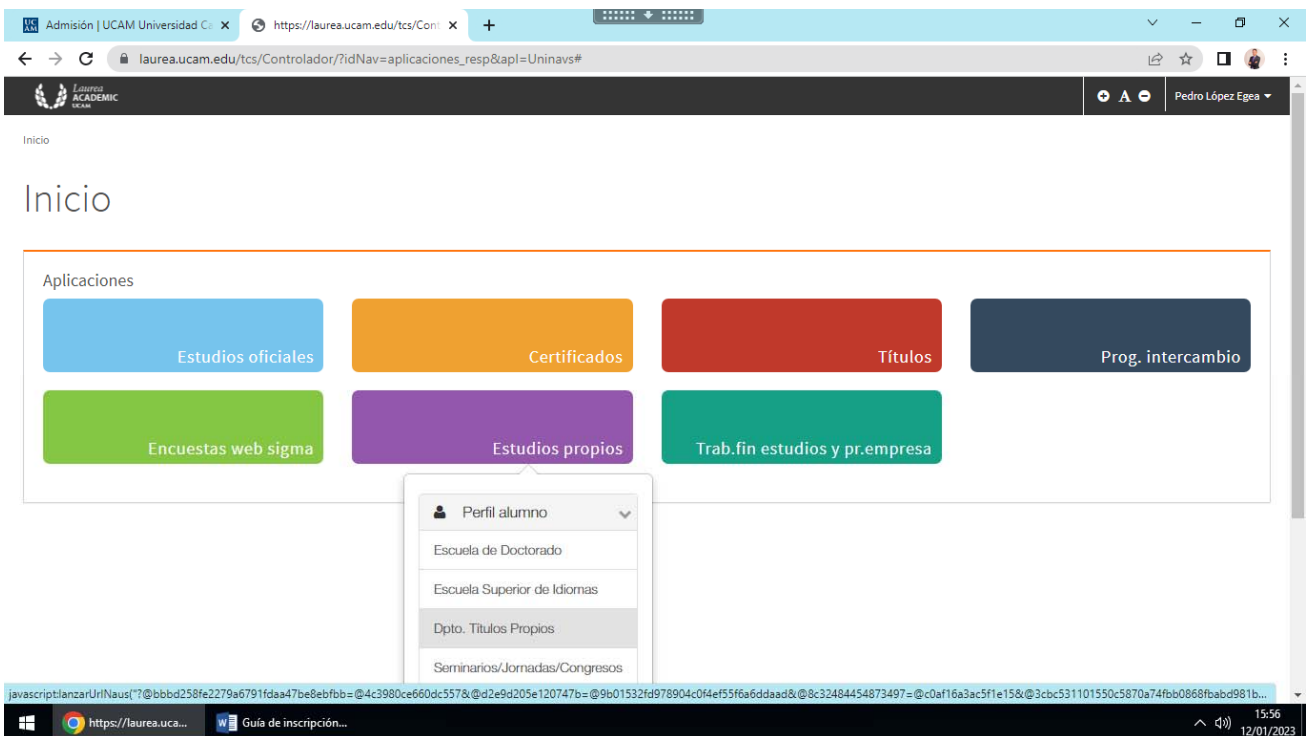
Admisión | UCAM Universidad Ca ×
https://laurea.ucam.edu/tcs/Cont ×
+

laurea.ucam.edu/tcs/Controlador/?idNav=aplicaciones_resp&apl=Uninavs#

Laurea ACADEMIC UCAM

A

Pedro López Egea

Inicio

Inicio

Aplicaciones

Estudios oficiales

Certificados

Títulos

Prog. intercambio

Encuestas web sigma

Estudios propios

Trab.fin estudios y pr.empresa

Perfil alumno

Escuela de Doctorado

Escuela Superior de Idiomas

Dpto. Títulos Propios

Seminarios/Jornadas/Congresos

javascript:lanzarUrlNaus("?@bbbd258fe2279a6791fdaa47be8ebfbb=@4c3980ce660dc557&@d2e9d205e120747b=@9b01532fd978904c0f4ef55f6a6ddaad&@8c32484454873497=@c0af16a3ac5f1e15&@3cbc531101550c5870a74fbb0868fbabd981b...

https://laurea.uca...

Guía de inscripción...

15:56
12/01/2023